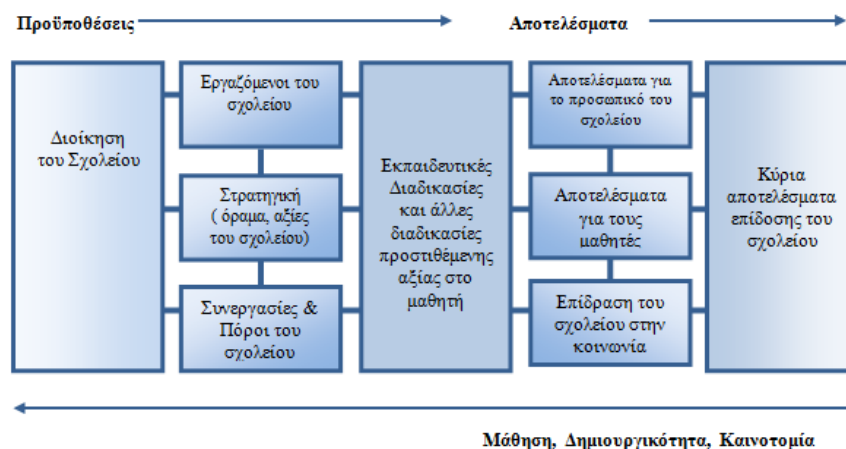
Προϋποθέσεις

Αποτελέσματα

Διοίκηση του Σχολείου

Εργαζόμενοι του σχολείου

Στρατηγική ( όραμα, αξίες του σχολείου)

Συνεργασίες & Πόροι του σχολείου

Εκπαιδευτικές Διαδικασίες και άλλες διαδικασίες προστιθέμενης αξίας στο μαθητή

Αποτελέσματα για το προσωπικό του σχολείου

Αποτελέσματα για τους μαθητές

Επίδραση του σχολείου στην κοινωνία

Κύρια αποτελέσματα επίδοσης του σχολείου

Μάθηση, Δημιουργικότητα, Καινοτομία